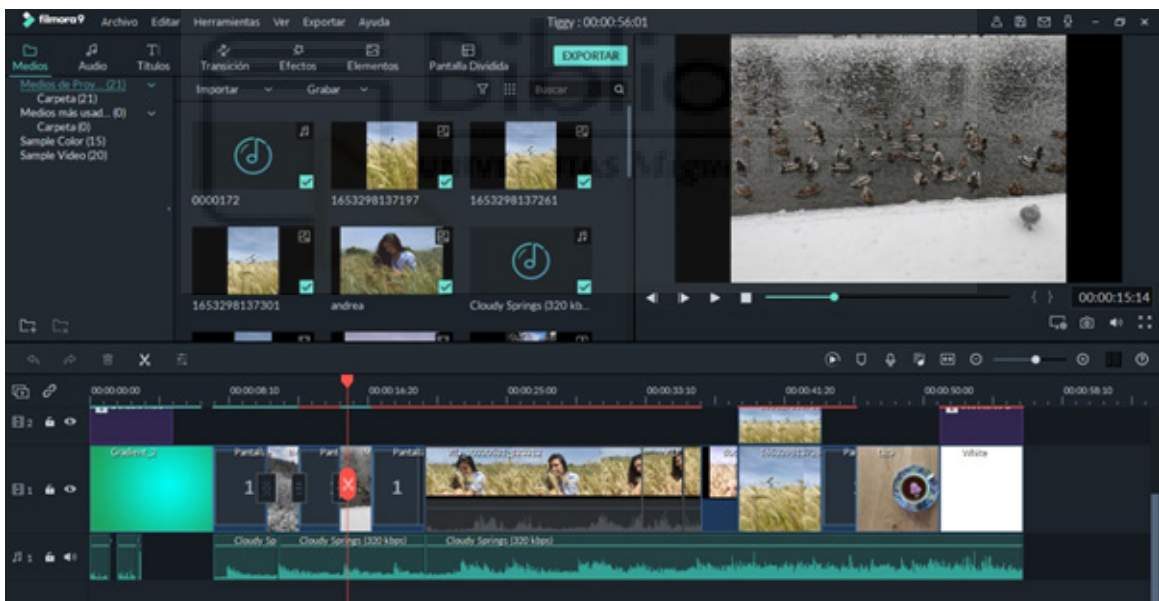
filmora9 Archivo Editar Herramientas Ver Exportar Ayuda Tiggy : 00:00:56:01

Medios Audio Títulos Transición Efectos Elementos Pantalla Dividida EXPORTAR

Medios de Proy... (21)
Carpeta (21)
Medios más usad... (0)
Carpeta (0)
Sample Color (15)
Sample Video (20)

Importar Grabar Buscar

0000172
1653298137197
1653298137261
1653298137301
andrea
Cloudy Springs (320 kb...

00:00:15:14

00:00:00:00 00:00:08:10 00:00:16:20 00:00:25:00 00:00:33:10 00:00:41:20 00:00:50:00 00:00:58:10

2
Gradient_3
Pantalla
Pant
Pantalla
1
1
1
White
Cloudy Sp
Cloudy Springs (320 kbps)
Cloudy Springs (320 kbps)